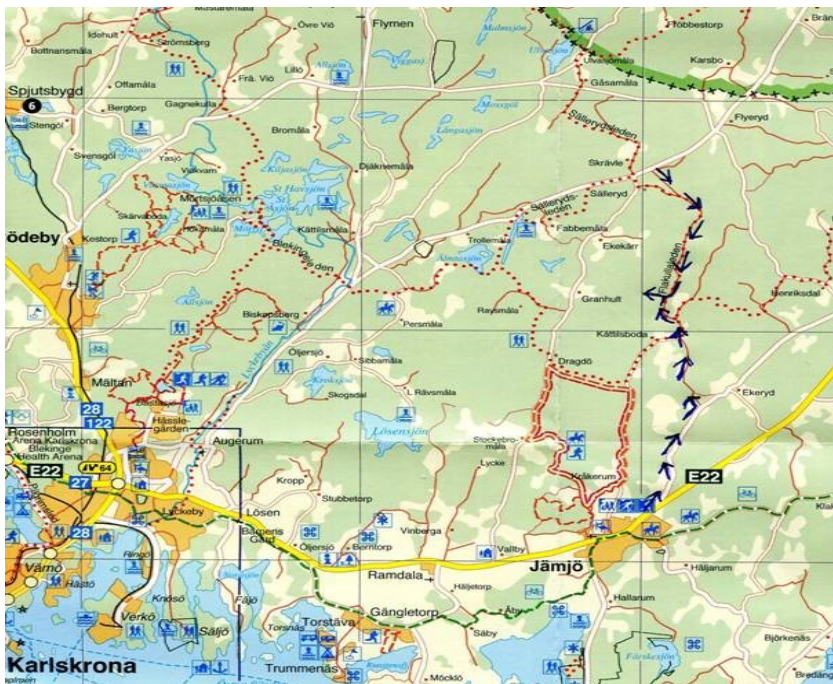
Flymen
Övre Vlö
Idehult
Strömsberg
Bottnansmåla
Spjutsbygd
6
Bergtorp
Offamåla
Gagnekulla
Frä. Vlö
Lillö
Allsjön
Vggasjön
Mossjön
Malmsjön
Ulvsjön
Gåsamåla
Flobbestorp
Karsbo
Flyeryd
Stengöl
Svensgöl
Yasjö
Vilkvam
Bromåla
Långasjön
Djäknemåla
Sälleryds leden
Skrävle
Sälleryd
Fabbemåla
Ekekärr
Mörtsjön
St Havsjön
Kullasjön
Skärvaboda
Hokamåla
Kättilsmåla
Blekingeleden
Trollemåla
Almasjön
Sälleryds leden
ödeby
Kestorp
Allsjön
Biskopsberg
Persmåla
Raysmåla
Granhult
Flakulla leden
Henriksdal
Kättilsboda
Öljersjö
Sibbamåla
Skogsdal
L Rävsmåla
Krokasjön
Dragdö
Ekeryd
Lyckebyån
Mältan
28
122
Rosenholm
Arena Karlskrona
Blekinge
Health Arena
Hässlegården
Augerum
Lösensjön
Stockebromåla
Lycke
Kraksrum
E22
E22
IV 64
27
Kropp
Stubbetorp
Lösen
Lyckeby
Bämeris Gård
Öljersjö
Berntorp
Vinberga
Vallby
Jämjö
Häljarum
28
Vämö
Hästö
Fängö
Ramdala
Häljetorp
Hallarum
Gängletorp
Åby
Krokö
Verkö
Sáljö
Fäljö
Torstäva
Säby
Björkenäs
Karlskrona
Trummenäs
Möcklö
Färskesjön
Bredäng
Kla